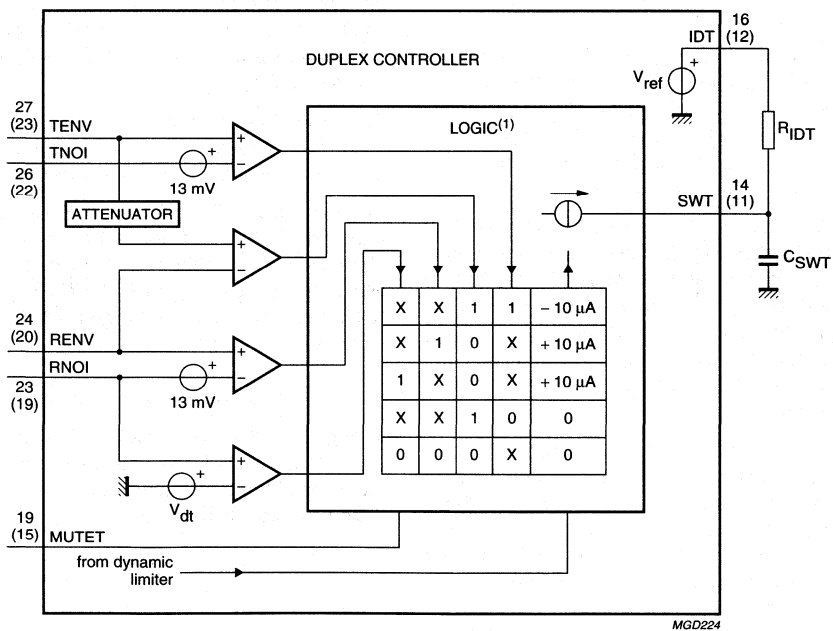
DUPLEX CONTROLLER

16
(12)
IDT

$V_{ref}$

+

$R_{IDT}$

27
(23)
TENV

TNOI

26
(22)

+
−

+

13 mV

LOGIC$^{(1)}$

ATTENUATOR

+
−

SWT

14
(11)

$C_{SWT}$

24
(20)
RENV

RNOI

23
(19)

+
−

+

13 mV

+
−

+

$V_{dt}$

| X | X | 1 | 1 | − 10 μA |
|---|---|---|---|---|
| X | 1 | 0 | X | + 10 μA |
| 1 | X | 0 | X | + 10 μA |
| X | X | 1 | 0 | 0 |
| 0 | 0 | 0 | X | 0 |

19
(15)
MUTET

from dynamic limiter

MGD224